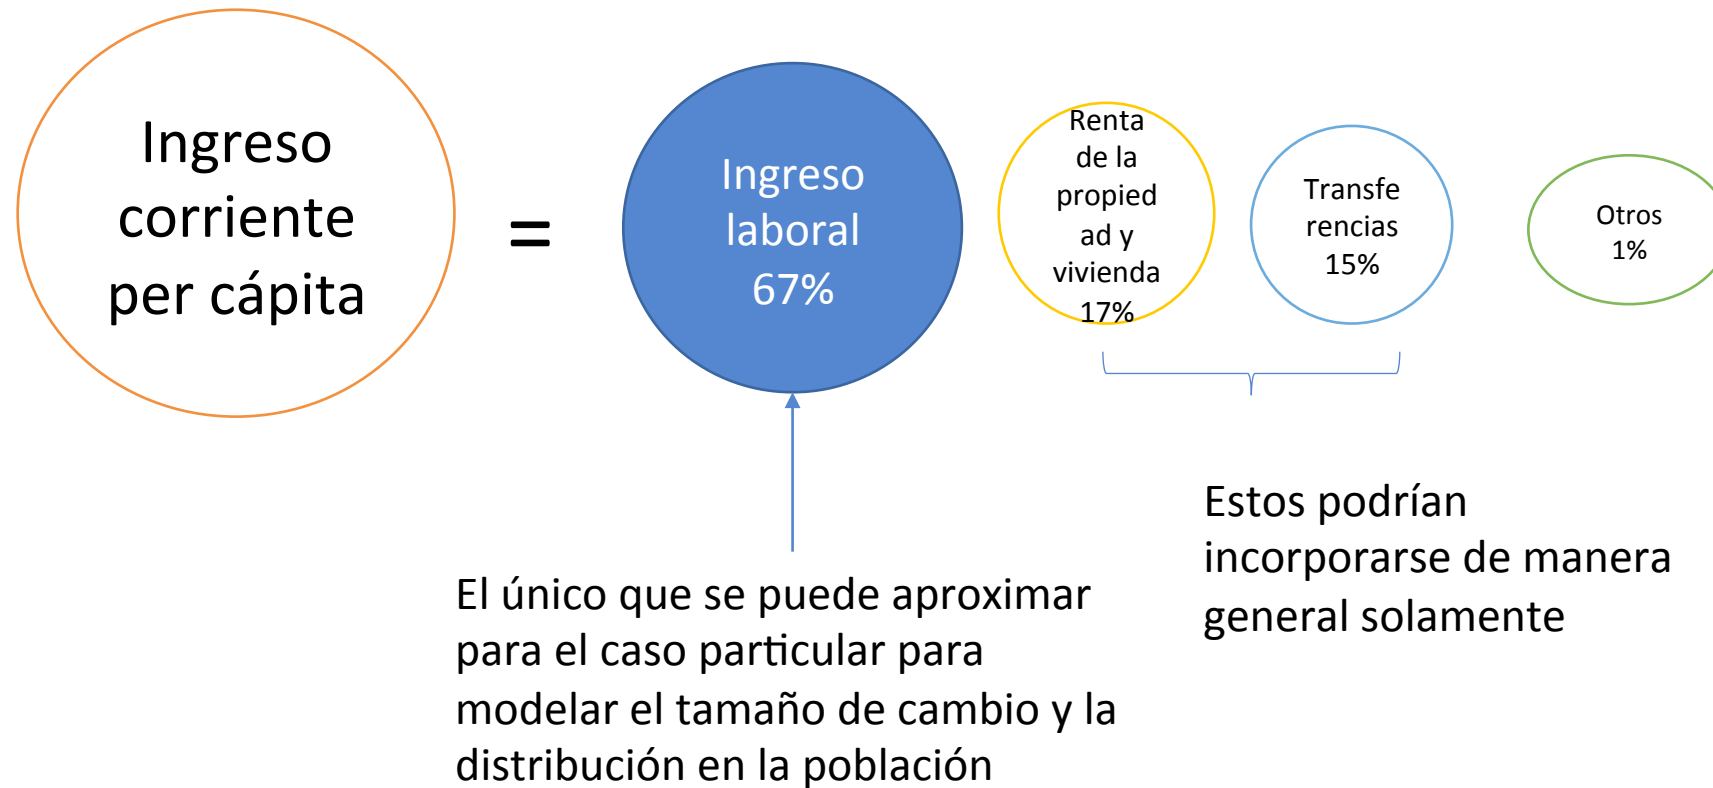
Ingreso corriente per cápita

=

Ingreso laboral 67%

Renta de la propied ad y vivienda 17%

Transfe rencias 15%

Otros 1%

El único que se puede aproximar para el caso particular para modelar el tamaño de cambio y la distribución en la población

Estos podrían incorporarse de manera general solamente